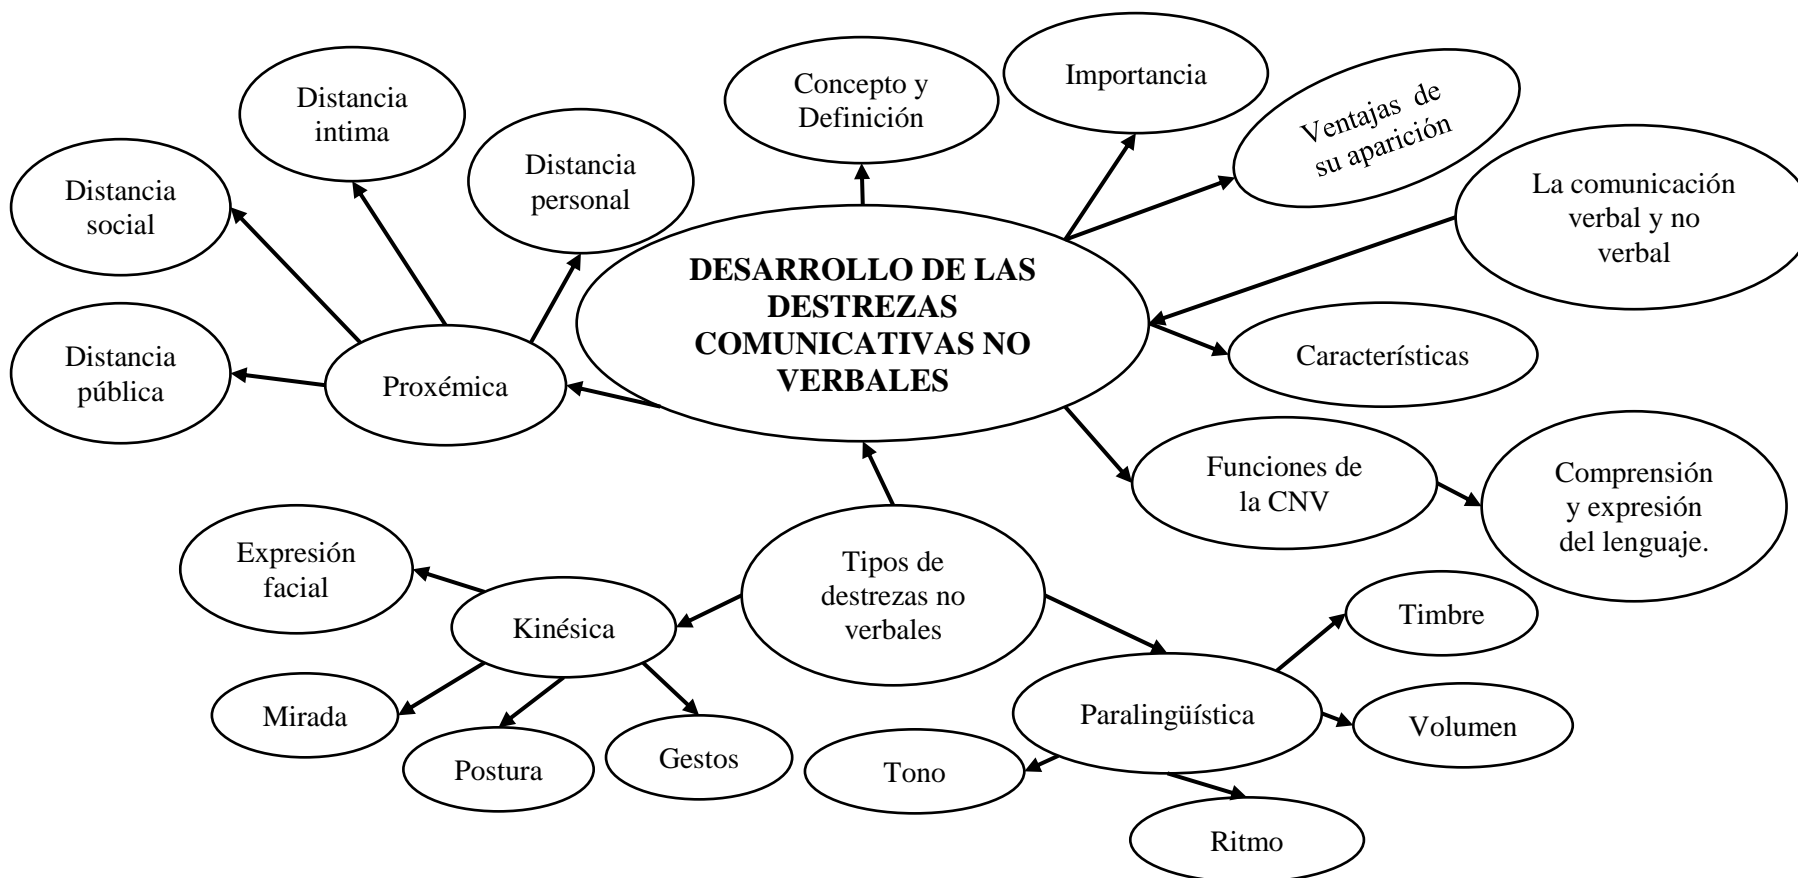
DESARROLLO DE LAS DESTREZAS COMUNICATIVAS NO VERBALES

Concepto y Definición

Importancia

Ventajas de su aparición

La comunicación verbal y no verbal

Características

Funciones de la CNV

Comprensión y expresión del lenguaje.

Proxémica

Distancia intima

Distancia personal

Distancia social

Distancia pública

Tipos de destrezas no verbales

Kinésica

Expresión facial

Mirada

Postura

Gestos

Paralingüística

Timbre

Volumen

Tono

Ritmo